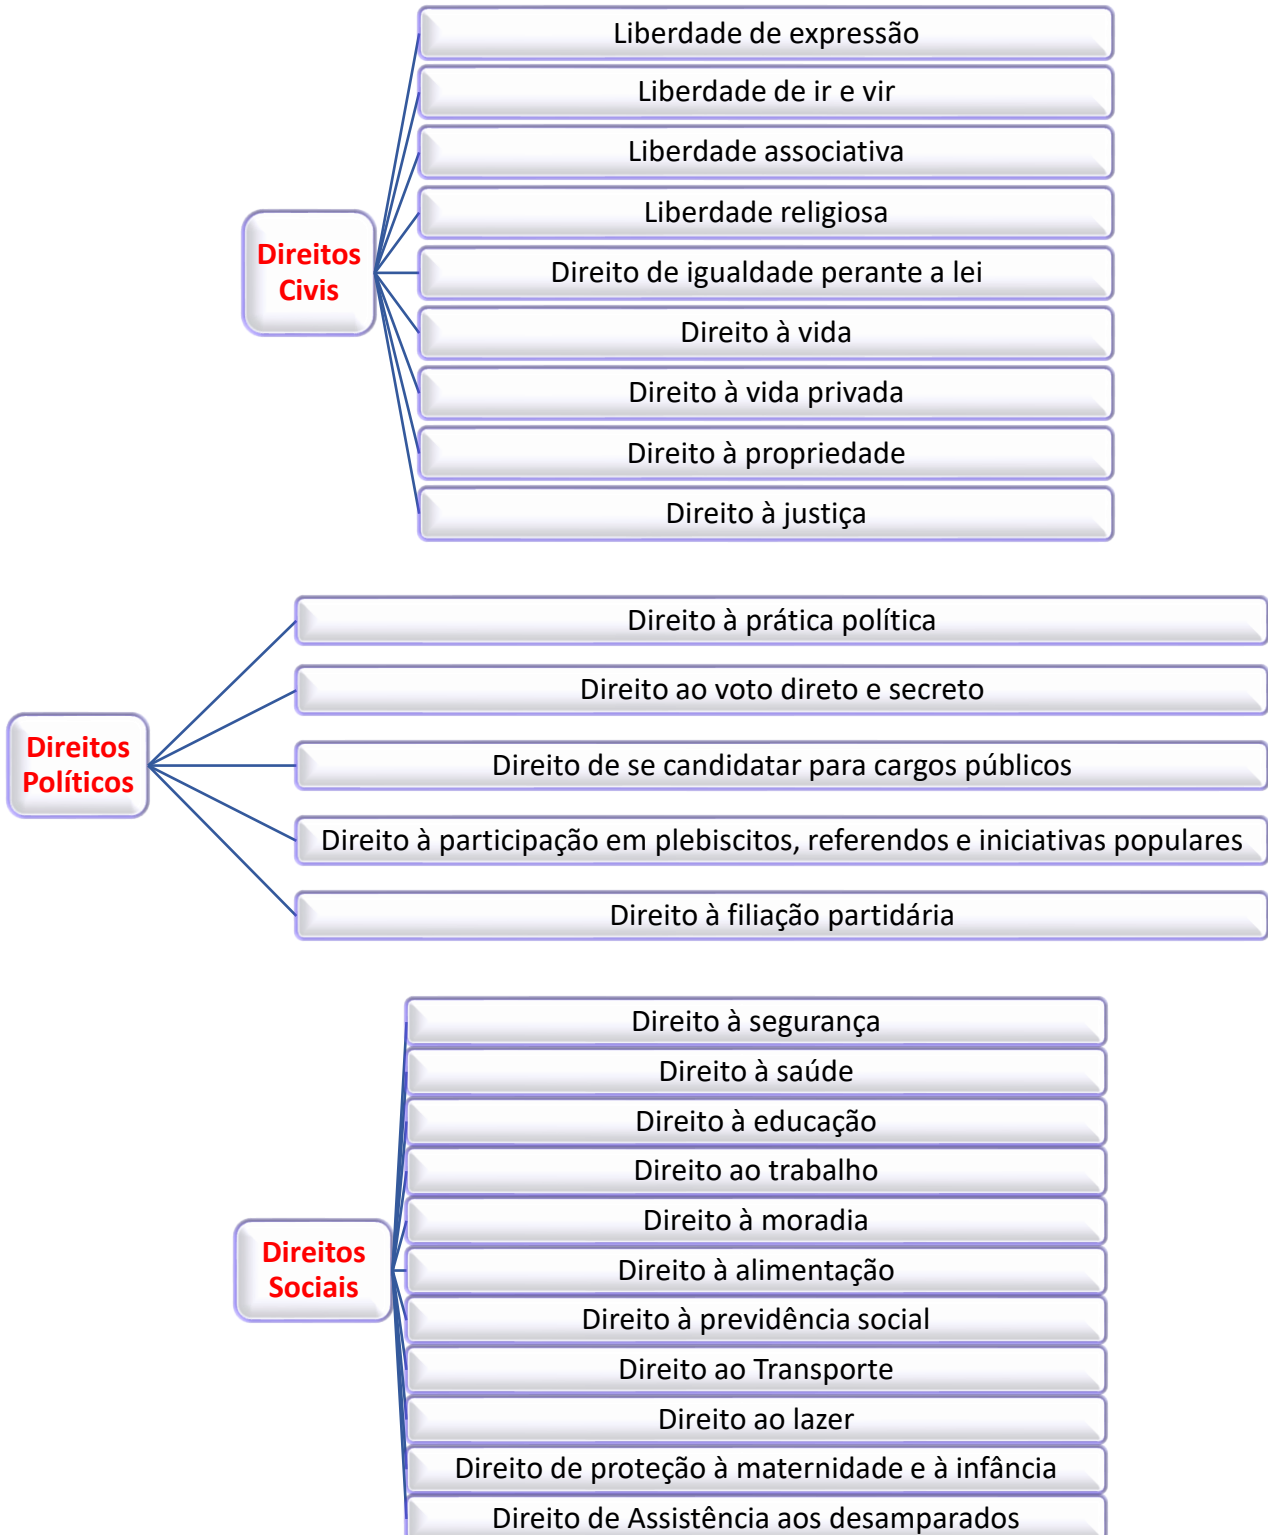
Direitos Civis

Liberdade de expressão
Liberdade de ir e vir
Liberdade associativa
Liberdade religiosa
Direito de igualdade perante a lei
Direito à vida
Direito à vida privada
Direito à propriedade
Direito à justiça

Direitos Políticos

Direito à prática política
Direito ao voto direto e secreto
Direito de se candidatar para cargos públicos
Direito à participação em plebiscitos, referendos e iniciativas populares
Direito à filiação partidária

Direitos Sociais

Direito à segurança
Direito à saúde
Direito à educação
Direito ao trabalho
Direito à moradia
Direito à alimentação
Direito à previdência social
Direito ao Transporte
Direito ao lazer
Direito de proteção à maternidade e à infância
Direito de Assistência aos desamparados